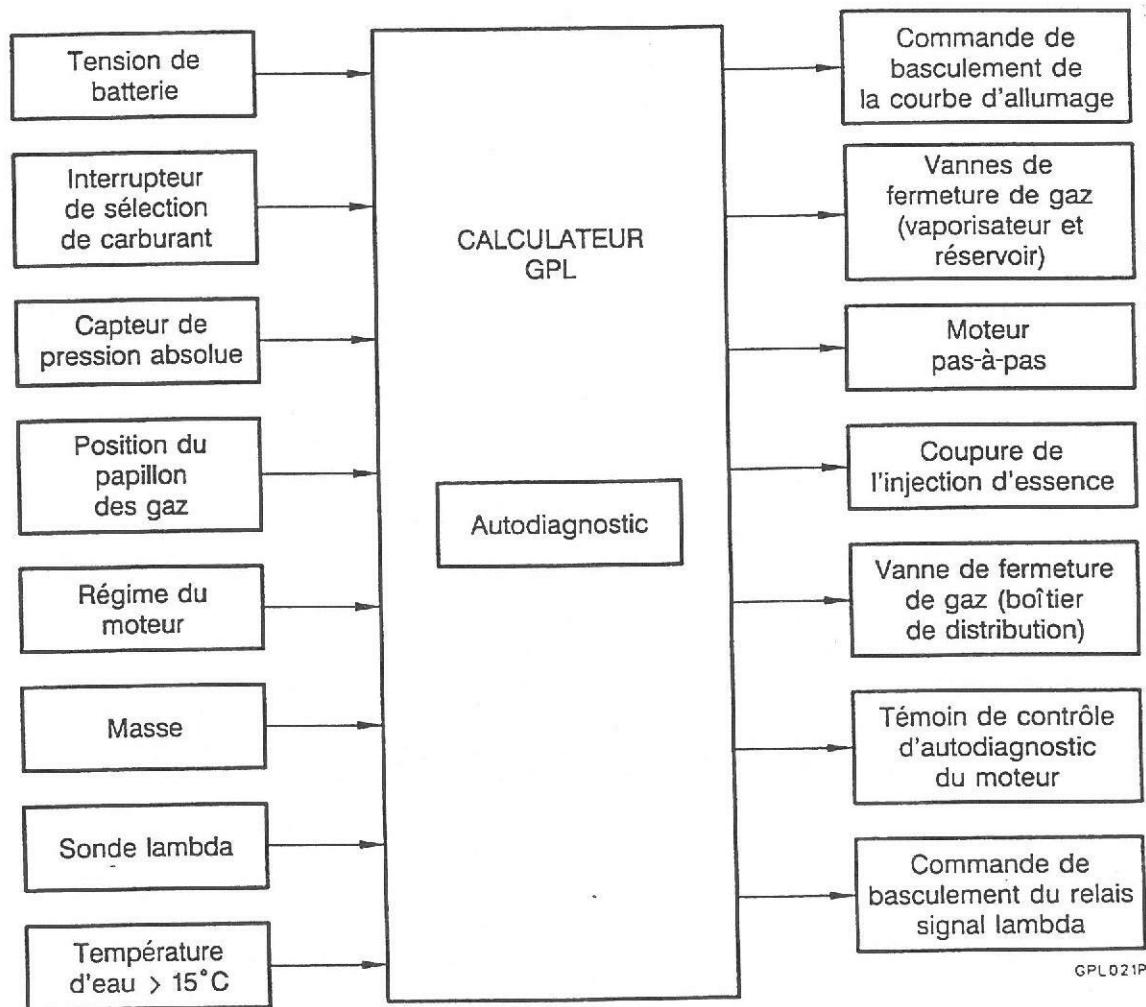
Tension de batterie

Interrupteur de sélection de carburant

Capteur de pression absolue

Position du papillon des gaz

Régime du moteur

Masse

Sonde lambda

Température d'eau > 15°C

CALCULATEUR GPL

Autodiagnostic

Commande de basculement de la courbe d'allumage

Vannes de fermeture de gaz (vaporisateur et réservoir)

Moteur pas-à-pas

Coupure de l'injection d'essence

Vanne de fermeture de gaz (boîtier de distribution)

Témoin de contrôle d'autodiagnostic du moteur

Commande de basculement du relais signal lambda

GPL021P